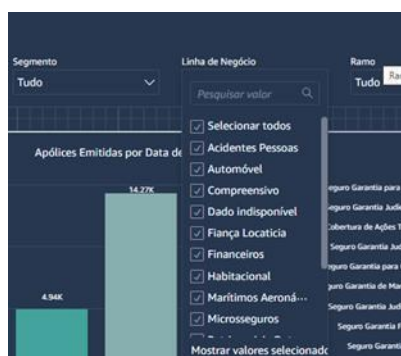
Segmento
Tudo

Linha de Negócio

Ramo
Tudo

Pesquisar valor

Selecionar todos
Acidentes Pessoas
Automóvel
Compreensivo
Dado indisponível
Fiança Locaticia
Financeiros
Habitacional
Marítimos Aeroná...
Microsseguros
Mostrar valores selecionad

Apólices Emitidas por Data de

14.27K
4.94K

Seguro Garantia para
Seguro Garantia Judi
Cobertura de Ações T
Seguro Garantia Jud
Seguro Garantia para
Seguro Garantia de Ma
Seguro Garantia Jud
Seguro Garantia F
Seguro Garantia